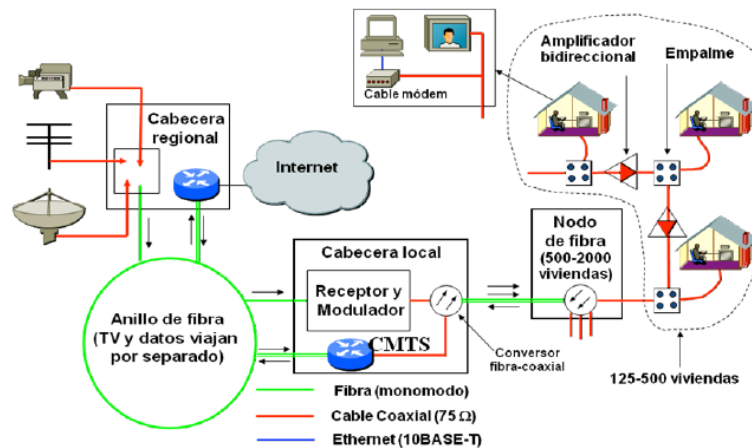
Cable módem

Amplificador bidireccional

Empalme

Cabecera regional

Internet

Cabecera local

Nodo de fibra (500-2000 viviendas)

Receptor y Modulador

Anillo de fibra (TV y datos viajan por separado)

CMTS

Conversor fibra-coaxial

125-500 viviendas

Fibra (monomodo)

Cable Coaxial (75 $\Omega$)

Ethernet (10BASE-T)